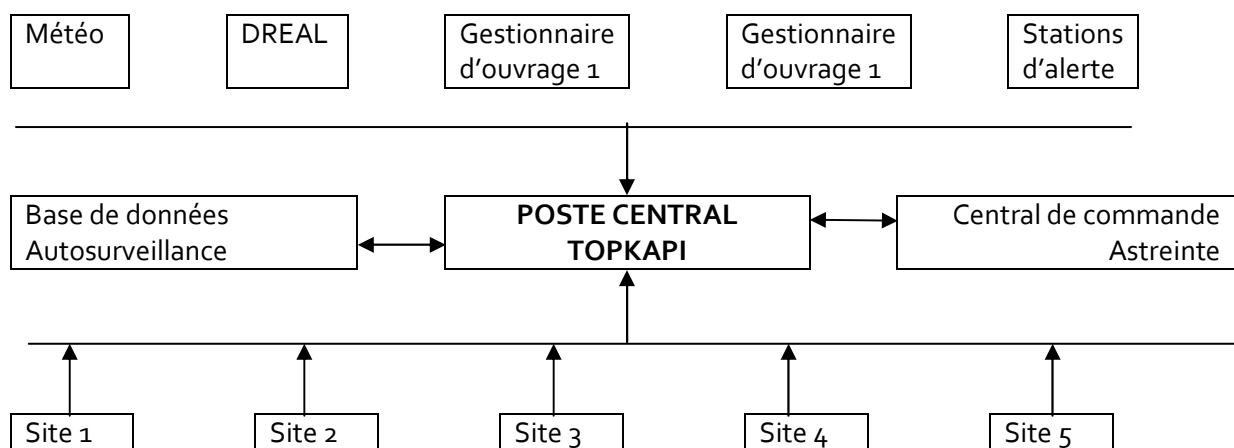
Météo

DREAL

Gestionnaire d'ouvrage 1

Gestionnaire d'ouvrage 1

Stations d'alerte

Base de données Autosurveillance

**POSTE CENTRAL TOPKAPI**

Central de commande Astreinte

Site 1

Site 2

Site 3

Site 4

Site 5